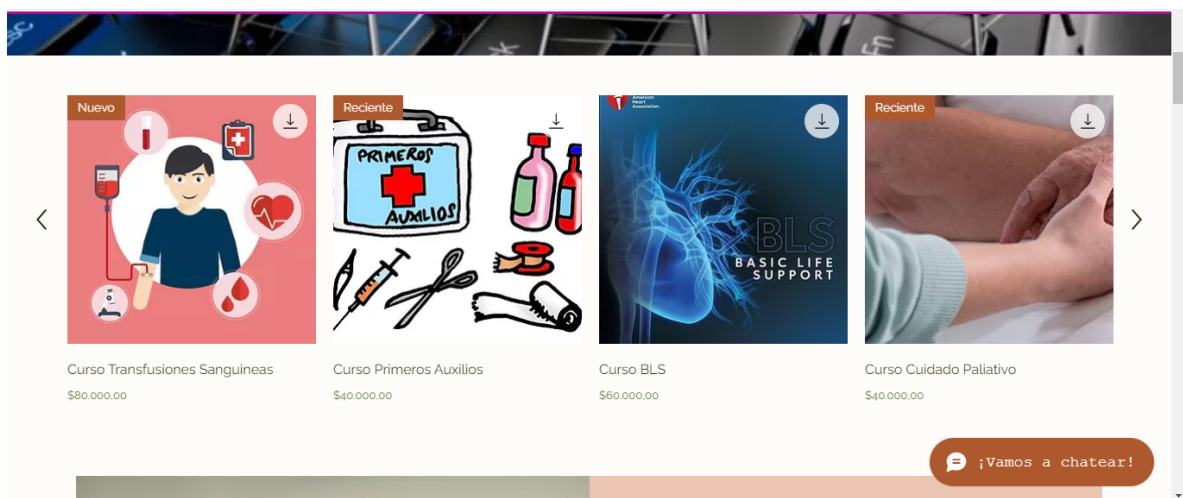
Nuevo

Curso Transfusiones Sanguineas

$80.000,00

Reciente

PRIMEROS AUXILIOS

Curso Primeros Auxilios

$40.000,00

American Heart Association.

BLS

BASIC LIFE SUPPORT

Curso BLS

$60.000,00

Reciente

Curso Cuidado Paliativo

$40.000,00

¡Vamos a chatear!